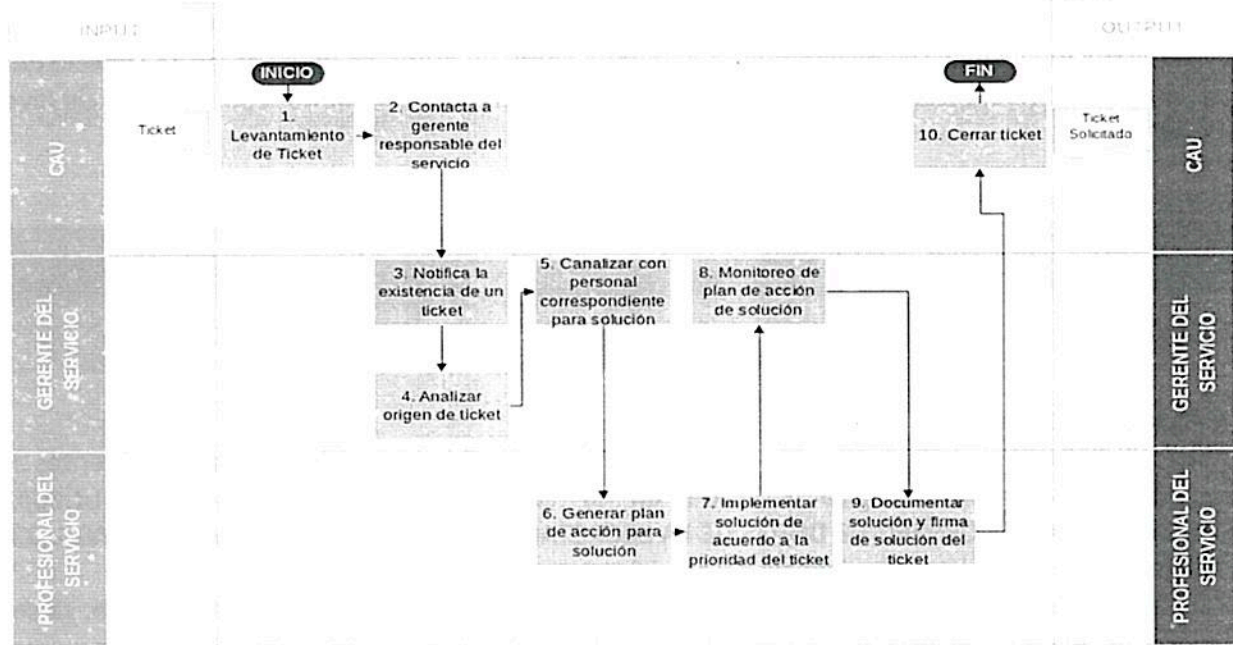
INPUT

OUTPUT

CAU

INICIO

Ticket

1. Levantamiento de Ticket

2. Contacta a gerente responsable del servicio

FIN

10. Cerrar ticket

Ticket Solicitado

CAU

GERENTE DEL SERVICIO

3. Notifica la existencia de un ticket

5. Canalizar con personal correspondiente para solución

8. Monitoreo de plan de acción de solución

4. Analizar origen de ticket

GERENTE DEL SERVICIO

PROFESIONAL DEL SERVICIO

6. Generar plan de acción para solución

7. Implementar solución de acuerdo a la prioridad del ticket

9. Documentar solución y firma de solución del ticket

PROFESIONAL DEL SERVICIO